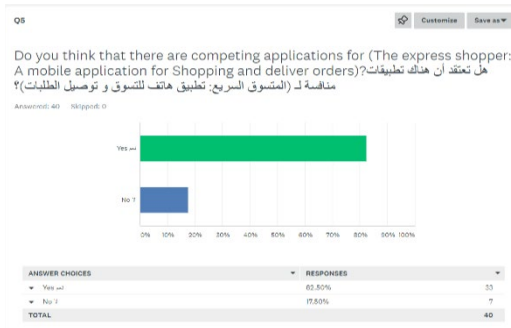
Q5

Customize Save as▾

Do you think that there are competing applications for (The express shopper: A mobile application for Shopping and deliver orders)?هل تعتقد أن هناك تطبيقات منافسة لـ (المتسوق السريع: تطبيق هاتف للتسوق و توصيل الطلبات)؟

Answered: 40 Skipped: 0

Yes نعم

No لا

0% 10% 20% 30% 40% 50% 60% 70% 80% 90% 100%

| ANSWER CHOICES | RESPONSES | |
|---|---|---|
| Yes نعم | 82.50% | 33 |
| No لا | 17.50% | 7 |
| TOTAL | | 40 |